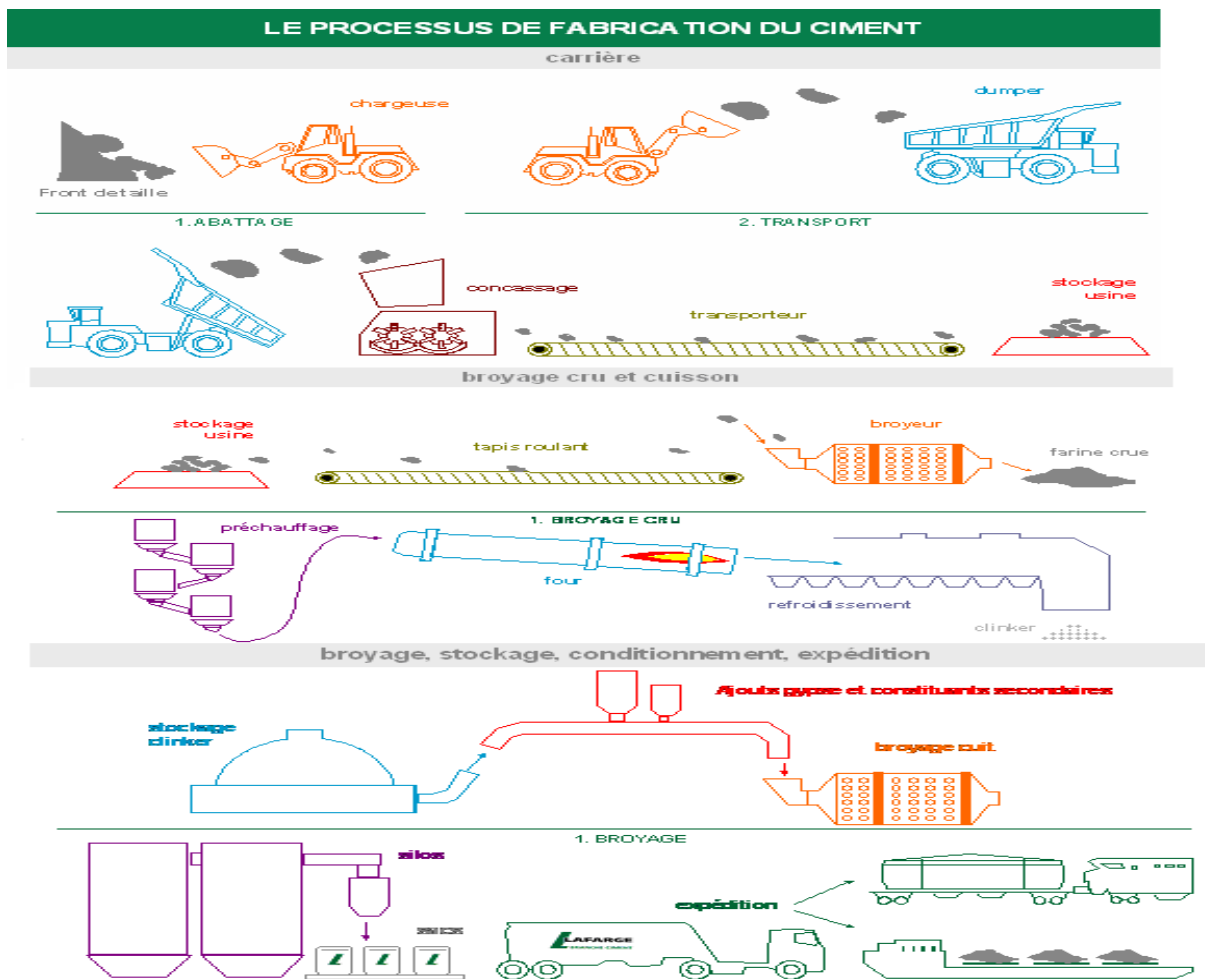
LE PROCESSUS DE FABRICATION DU CIMENT

carrière

chargeuse

dumper

Front detaille

1. ABATTAGE

2. TRANSPORT

concassage

stockage usine

transporteur

broyage cru et cuisson

stockage usine

broyeur

tapis roulant

farine crue

1. BROYAGE CRU

préchauffage

four

refroidissement

clinker

broyage, stockage, conditionnement, expédition

Ajouts gypse et constituants secondaires

stockage clinker

broyage cuit.

1. BROYAGE

silos

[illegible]

expédition

LAFARGE